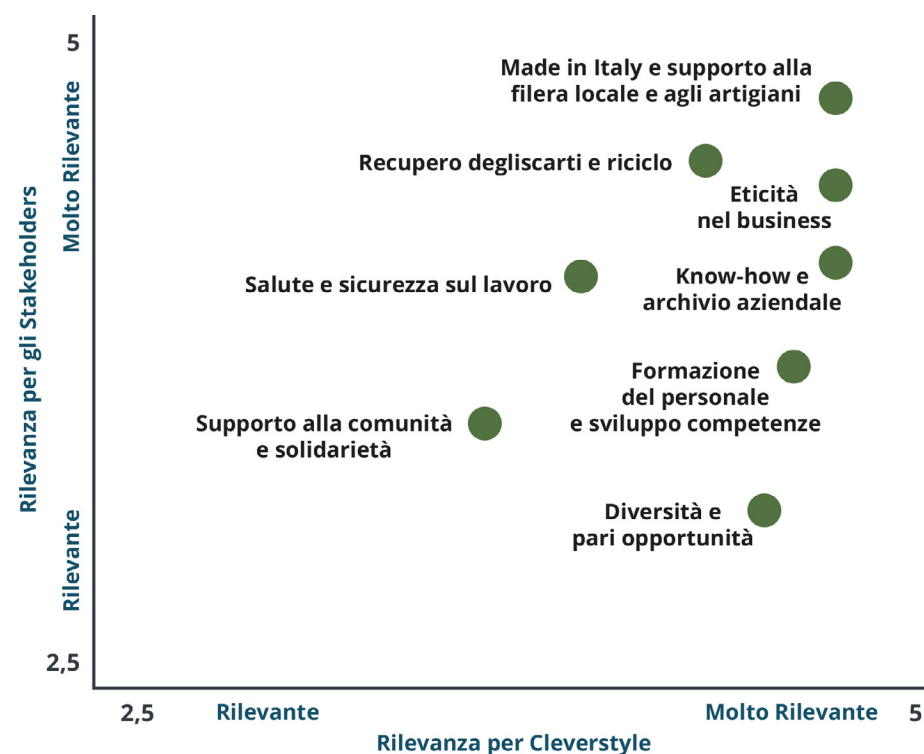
Rilevanza per gli Stakeholders

Molto Rilevante

Rilevante

5

2,5

Made in Italy e supporto alla filera locale e agli artigiani

Recupero degliscarti e riciclo

Eticità nel business

Salute e sicurezza sul lavoro

Know-how e archivio aziendale

Formazione del personale e sviluppo competenze

Supporto alla comunità e solidarietà

Diversità e pari opportunità

2,5

Rilevante

Molto Rilevante

5

Rilevanza per Cleverstyle